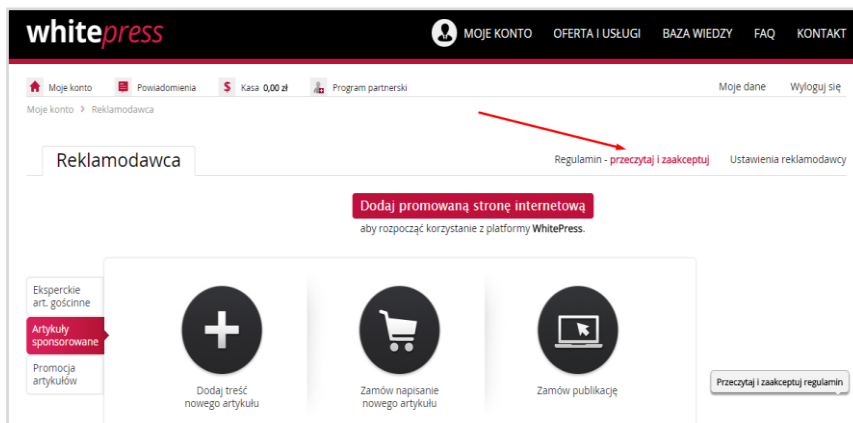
whitepress

MOJE KONTO OFERTA I USŁUGI BAZA WIEDZY FAQ KONTAKT

Moje konto Powiadomienia Kasa 0,00 zł Program partnerski

Moje dane Wyloguj się

Moje konto › Reklamodawca

Reklamodawca

Regulamin - przeczytaj i zaakceptuj Ustawienia reklamodawcy

Dodaj promowaną stronę internetową

aby rozpocząć korzystanie z platformy WhitePress.

Eksperckie art. gościnne

Artykuły sponsorowane

Promocja artykułów

Dodaj treść nowego artykułu

Zamów napisanie nowego artykułu

Zamów publikację

Przeczytaj i zaakceptuj regulamin